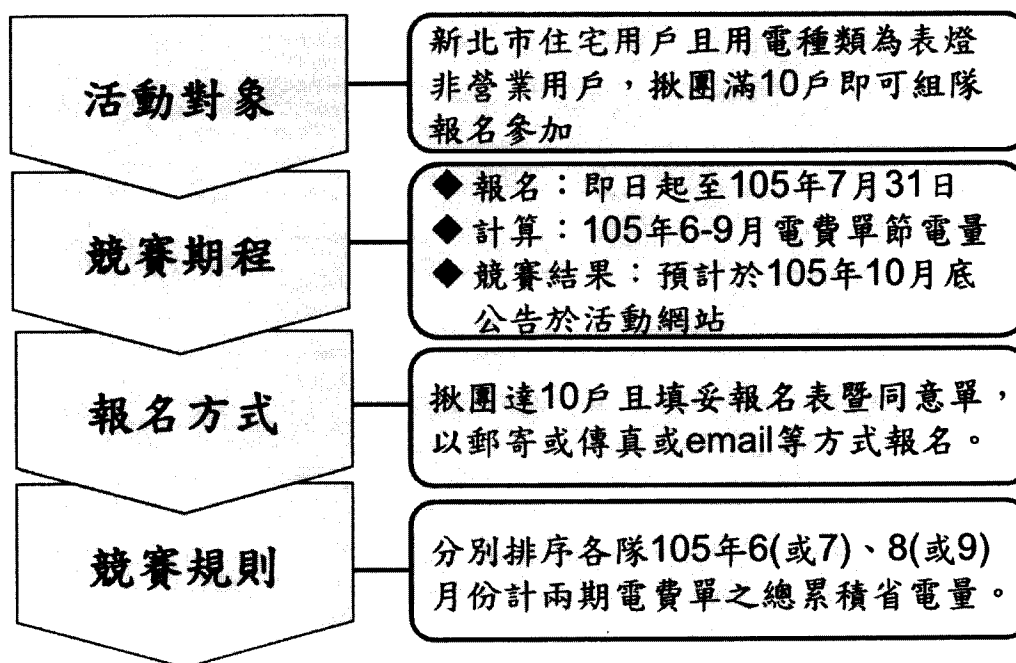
活動對象

新北市住宅用戶且用電種類為表燈非營業用戶，揪團滿10戶即可組隊報名參加

競賽期程

◆報名：即日起至105年7月31日
◆計算：105年6-9月電費單節電量
◆競賽結果：預計於105年10月底公告於活動網站

報名方式

揪團達10戶且填妥報名表暨同意單，以郵寄或傳真或email等方式報名。

競賽規則

分別排序各隊105年6(或7)、8(或9)月份計兩期電費單之總累積省電量。